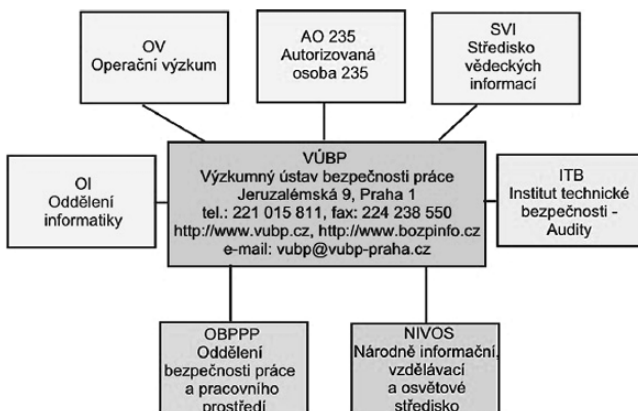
OV
Operační výzkum

AO 235
Autorizovaná osoba 235

SVI
Středisko vědeckých informací

OI
Oddělení informatiky

VÚBP
Výzkumný ústav bezpečnosti práce
Jeruzalémská 9, Praha 1
tel.: 221 015 811, fax: 224 238 550
http://www.vubp.cz, http://www.bozpinfo.cz
e-mail: vubp@vubp-praha.cz

ITB
Institut technické bezpečnosti - Audity

OBPPP
Oddělení bezpečnosti práce a pracovního prostředí

NIVOS
Národně informační, vzdělávací a osvětové středisko